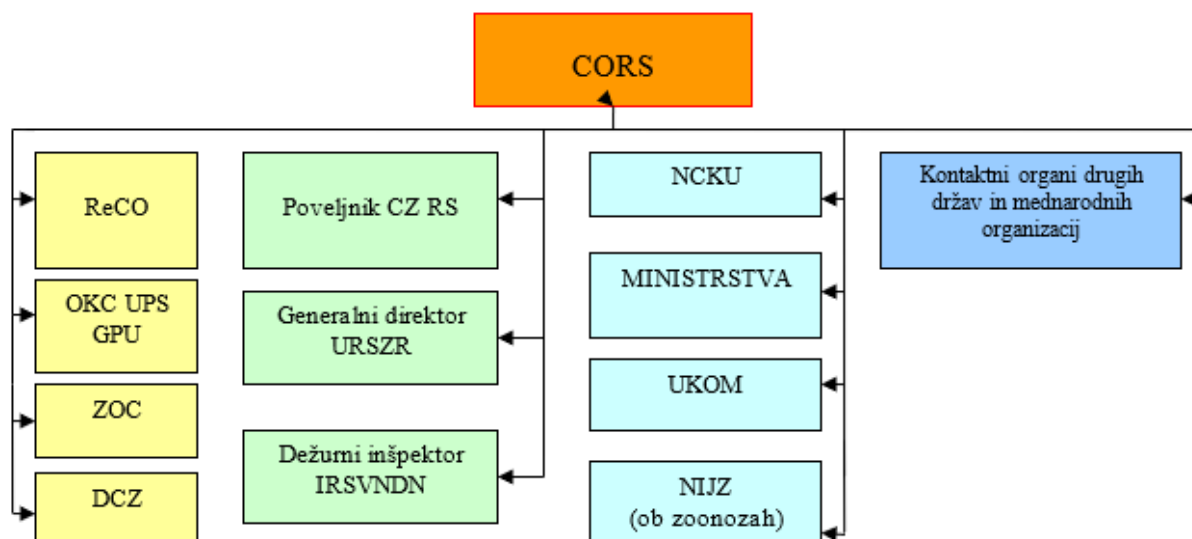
CORS

ReCO

OKC UPS GPU

ZOC

DCZ

Poveljnik CZ RS

Generalni direktor URSZR

Dežurni inšpektor IRSVNDN

NCKU

MINISTRSTVA

UKOM

NIJZ (ob zoonozah)

Kontaktni organi drugih držav in mednarodnih organizacij